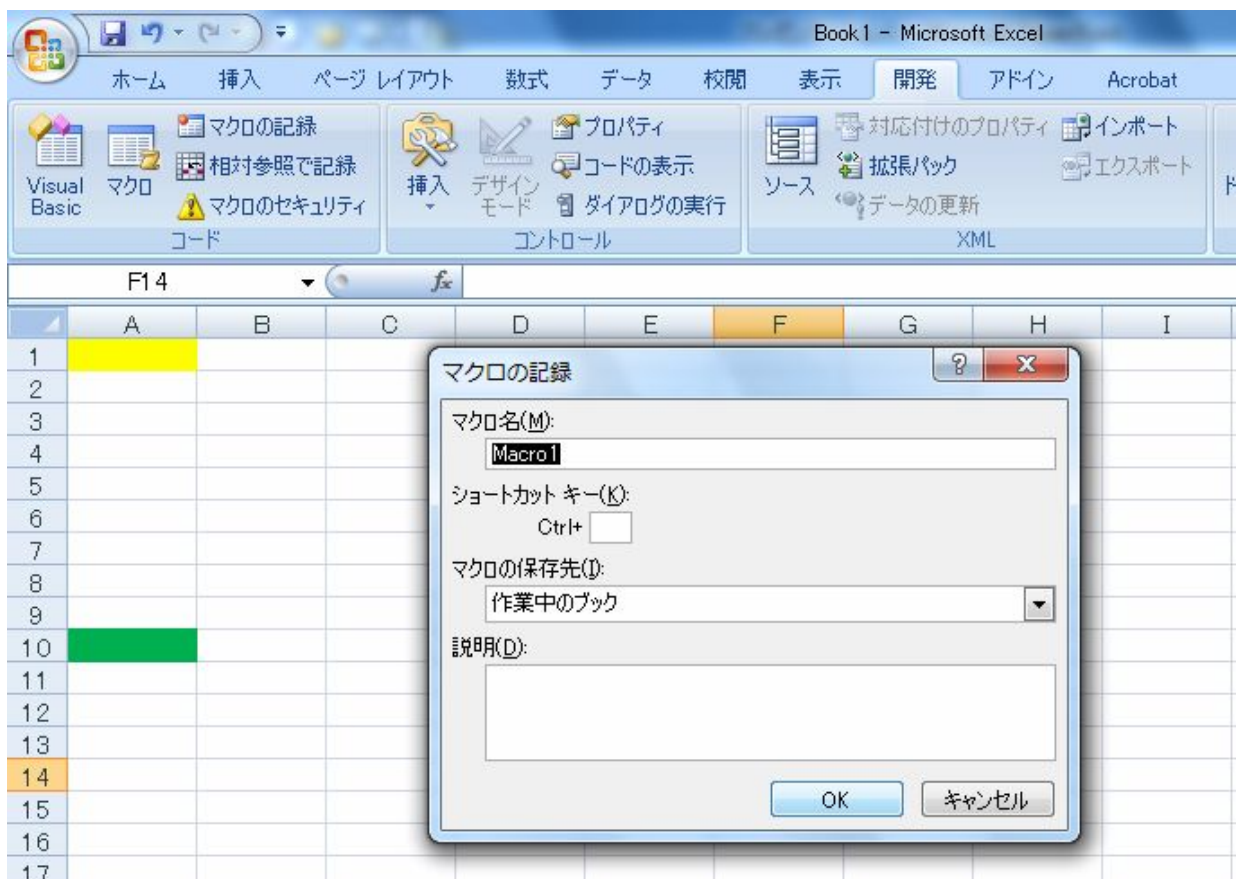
Book1 - Microsoft Excel

ホーム 挿入 ページ レイアウト 数式 データ 校閲 表示 開発 アドイン Acrobat

Visual Basic
マクロ
マクロの記録
相対参照で記録
マクロのセキュリティ
コード

挿入
デザイン モード
プロパティ
コードの表示
ダイアログの実行
コントロール

ソース
対応付けのプロパティ
拡張パック
データの更新
インポート
エクスポート
XML

F14
$f_x$

| | A | B | C | D | E | F | G | H | I |
|---|---|---|---|---|---|---|---|---|---|
| 1 | | | | | | | | | |
| 2 | | | | | | | | | |
| 3 | | | | | | | | | |
| 4 | | | | | | | | | |
| 5 | | | | | | | | | |
| 6 | | | | | | | | | |
| 7 | | | | | | | | | |
| 8 | | | | | | | | | |
| 9 | | | | | | | | | |
| 10 | | | | | | | | | |
| 11 | | | | | | | | | |
| 12 | | | | | | | | | |
| 13 | | | | | | | | | |
| 14 | | | | | | | | | |
| 15 | | | | | | | | | |
| 16 | | | | | | | | | |
| 17 | | | | | | | | | |

マクロの記録
?
X
マクロ名(M):
Macro1
ショートカット キー(K):
Ctrl+
マクロの保存先(I):
作業中のブック
説明(D):
OK
キャンセル